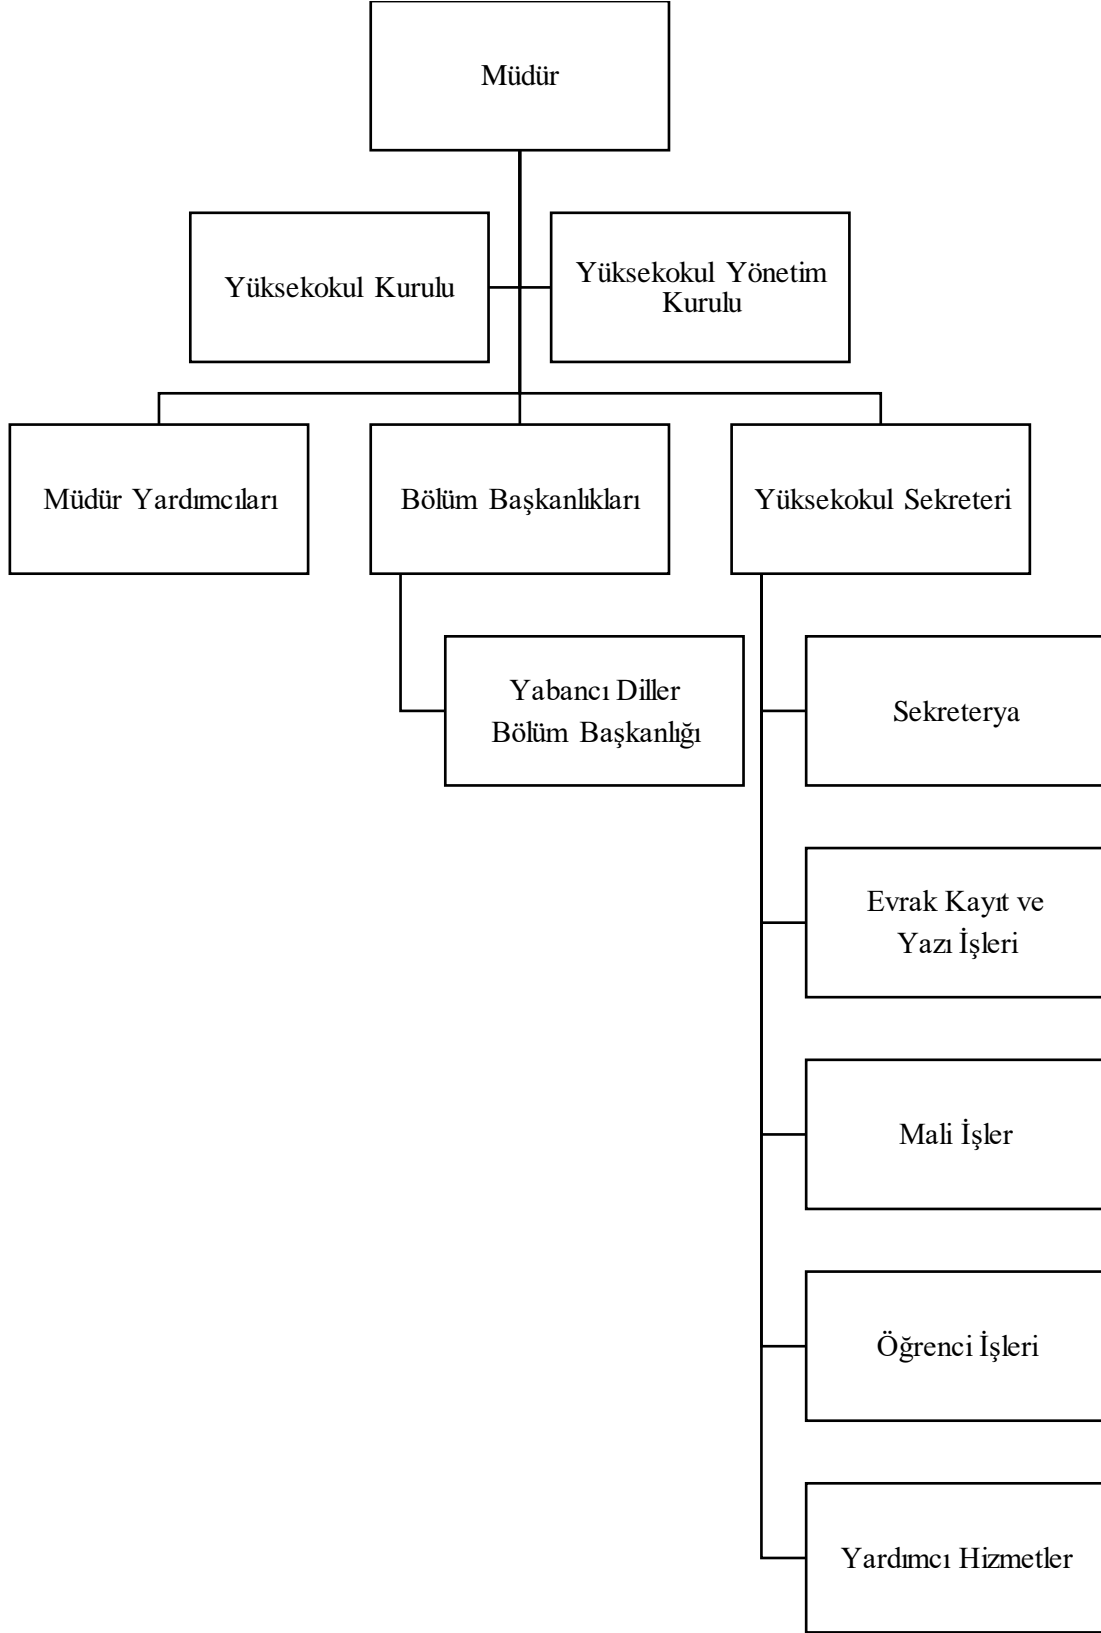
Müdür

Yüksekokul Kurulu

Yüksekokul Yönetim Kurulu

Müdür Yardımcıları

Bölüm Başkanlıkları

Yüksekokul Sekreteri

Yabancı Diller Bölüm Başkanlığı

Sekreterya

Evrak Kayıt ve Yazı İşleri

Mali İşler

Öğrenci İşleri

Yardımcı Hizmetler